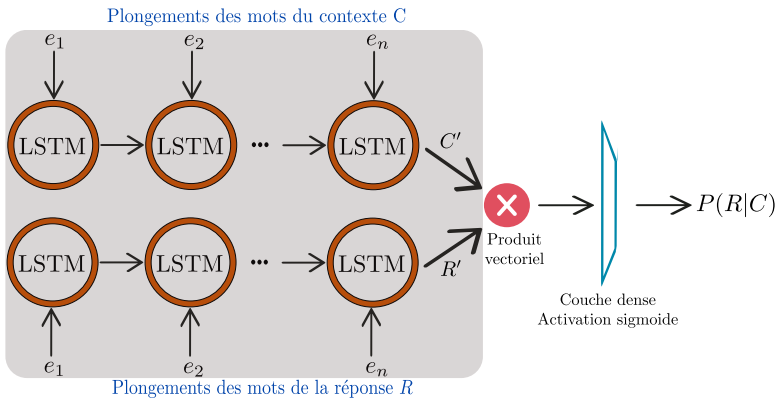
Plongements des mots du contexte C

$e_1$ $e_2$ $e_n$

LSTM LSTM ··· LSTM

$C'$

LSTM LSTM ··· LSTM

$R'$

Produit vectoriel

Couche dense
Activation sigmoide

$P(R|C)$

$e_1$ $e_2$ $e_n$

Plongements des mots de la réponse $R$